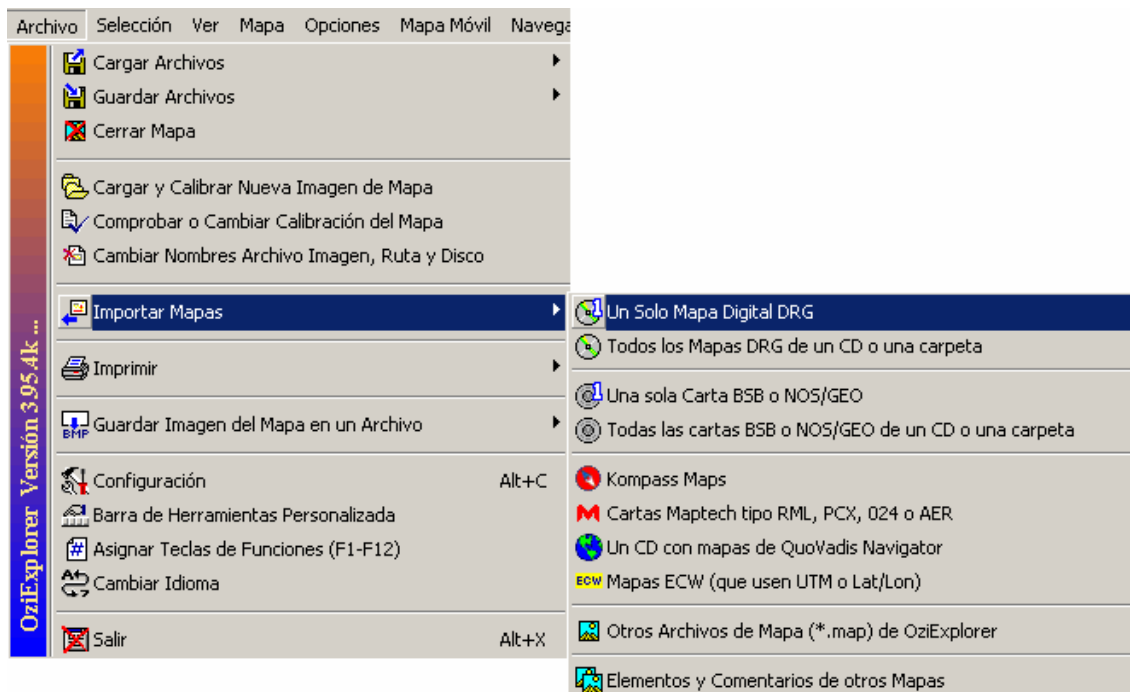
Archivo Selección Ver Mapa Opciones Mapa Móvil Navega

OziExplorer Versión 3.95.4k ...

Cargar Archivos
Guardar Archivos
Cerrar Mapa

Cargar y Calibrar Nueva Imagen de Mapa
Comprobar o Cambiar Calibración del Mapa
Cambiar Nombres Archivo Imagen, Ruta y Disco

Importar Mapas

Imprimir

BMP Guardar Imagen del Mapa en un Archivo

Configuración Alt+C
Barra de Herramientas Personalizada
Asignar Teclas de Funciones (F1-F12)
Cambiar Idioma

Salir Alt+X

Un Solo Mapa Digital DRG
Todos los Mapas DRG de un CD o una carpeta

Una sola Carta BSB o NOS/GEO
Todas las cartas BSB o NOS/GEO de un CD o una carpeta

Kompass Maps
M Cartas Maptech tipo RML, PCX, 024 o AER
Un CD con mapas de QuoVadis Navigator
ECW Mapas ECW (que usen UTM o Lat/Lon)

Otros Archivos de Mapa (*.map) de OziExplorer

Elementos y Comentarios de otros Mapas